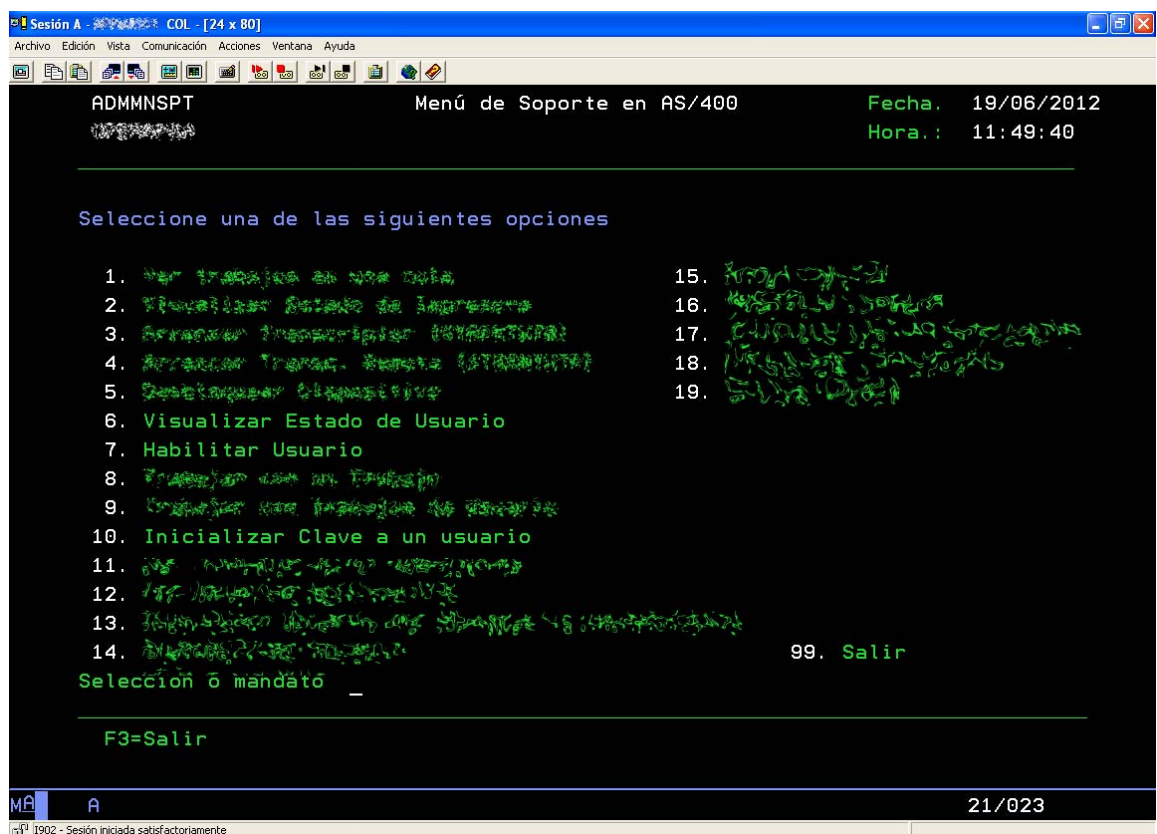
Sesión A - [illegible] COL - [24 x 80]
Archivo Edición Vista Comunicación Acciones Ventana Ayuda

ADMMNSPT Menú de Soporte en AS/400 Fecha. 19/06/2012
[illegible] Hora.: 11:49:40

Seleccione una de las siguientes opciones

1. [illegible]
2. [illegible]
3. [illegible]
4. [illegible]
5. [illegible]
6. Visualizar Estado de Usuario
7. Habilitar Usuario
8. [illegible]
9. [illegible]
10. Inicializar Clave a un usuario
11. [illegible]
12. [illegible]
13. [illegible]
14. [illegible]
15. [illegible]
16. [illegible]
17. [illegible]
18. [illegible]
19. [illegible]
99. Salir
Seleccion o mandato _

F3=Salir

MA A 21/023
I902 - Sesión iniciada satisfactoriamente